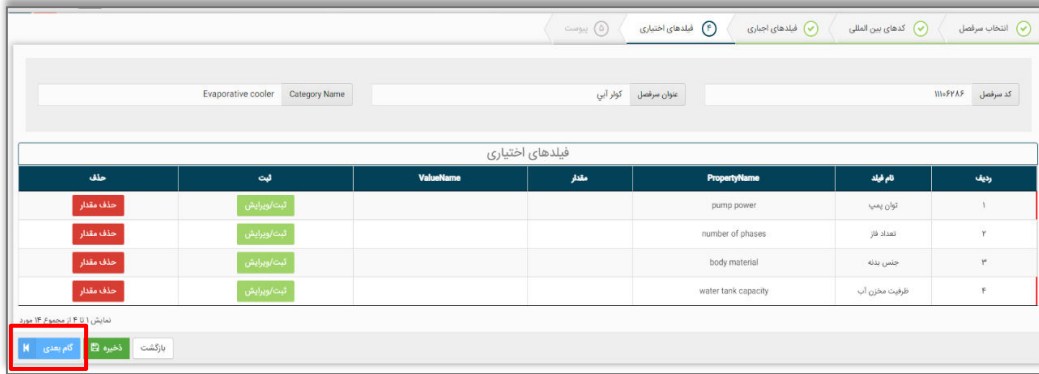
انتخاب سرفصل
کدهای بین المللی
فیلدهای اجباری
۴ فیلدهای اختیاری
۵ پیوست

کد سرفصل ۱۱۱۰۶۲۸۶
عنوان سرفصل کولر آبی
Category Name Evaporative cooler

فیلدهای اختیاری

| ردیف | نام فیلد | PropertyName | مقدار | ValueName | ثبت | حذف |
|---|---|---|---|---|---|---|
| ۱ | توان پمپ | pump power | | | ثبت/ویرایش | حذف مقدار |
| ۲ | تعداد فاز | number of phases | | | ثبت/ویرایش | حذف مقدار |
| ۳ | جنس بدنه | body material | | | ثبت/ویرایش | حذف مقدار |
| ۴ | ظرفیت مخزن آب | water tank capacity | | | ثبت/ویرایش | حذف مقدار |

نمایش ۱ تا ۴ از مجموع ۴ مورد

بازگشت
ذخیره
گام بعدی